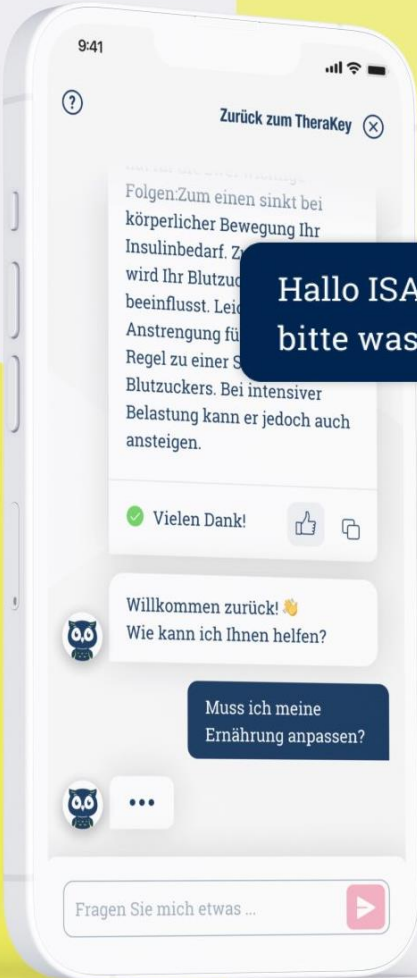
9:41

?

Zurück zum TheraKey

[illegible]
Folgen:Zum einen sinkt bei körperlicher Bewegung Ihr Insulinbedarf. Z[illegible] wird Ihr Blutzuc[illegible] beeinflusst. Lei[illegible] Anstrengung fü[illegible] Regel zu einer S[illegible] Blutzuckers. Bei intensiver Belastung kann er jedoch auch ansteigen.

Hallo ISA bitte was

Vielen Dank!

Willkommen zurück! 👋
Wie kann ich Ihnen helfen?

Muss ich meine Ernährung anpassen?

•••

Fragen Sie mich etwas ...